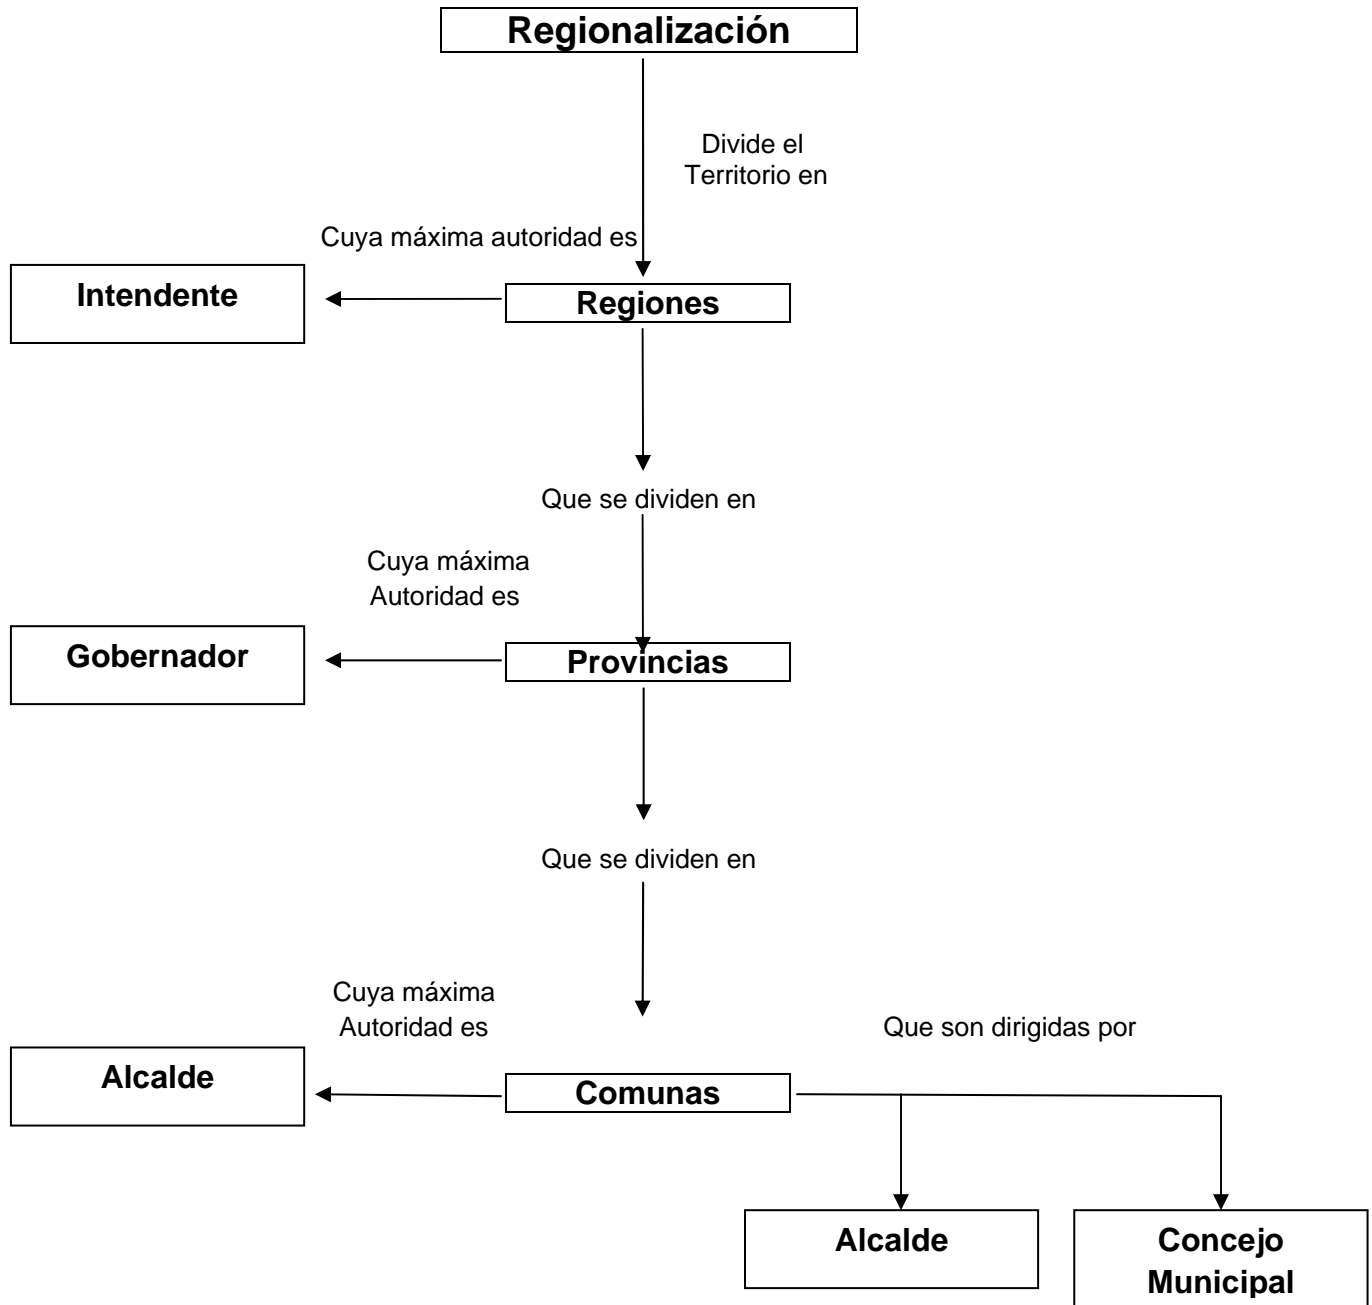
Regionalización

Divide el Territorio en

Cuya máxima autoridad es

Intendente

Regiones

Que se dividen en

Cuya máxima Autoridad es

Gobernador

Provincias

Que se dividen en

Cuya máxima Autoridad es

Que son dirigidas por

Alcalde

Comunas

Alcalde

Concejo Municipal